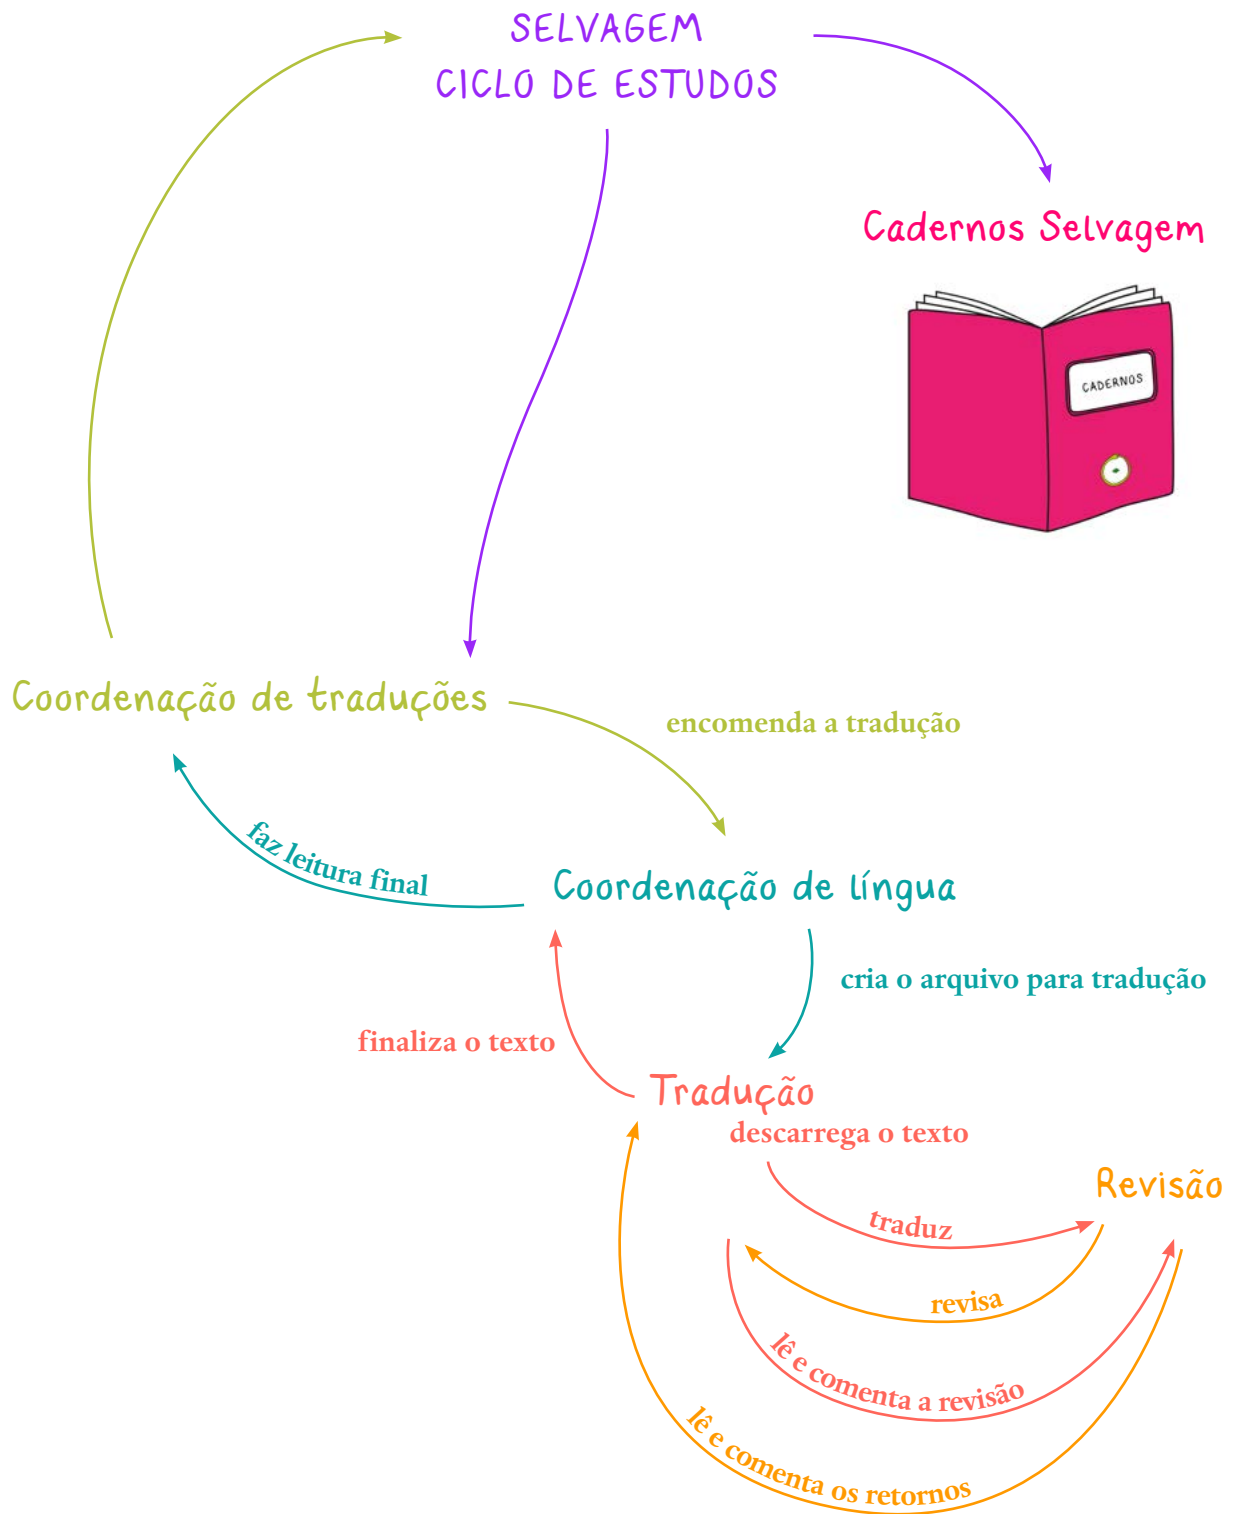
SELVAGEM
CICLO DE ESTUDOS

Cadernos Selvagem

CADERNOS

Coordenação de traduções

encomenda a tradução

faz leitura final

Coordenação de língua

cria o arquivo para tradução

finaliza o texto

Tradução

descarrega o texto

Revisão

traduz

revisa

lê e comenta a revisão

lê e comenta os retornos